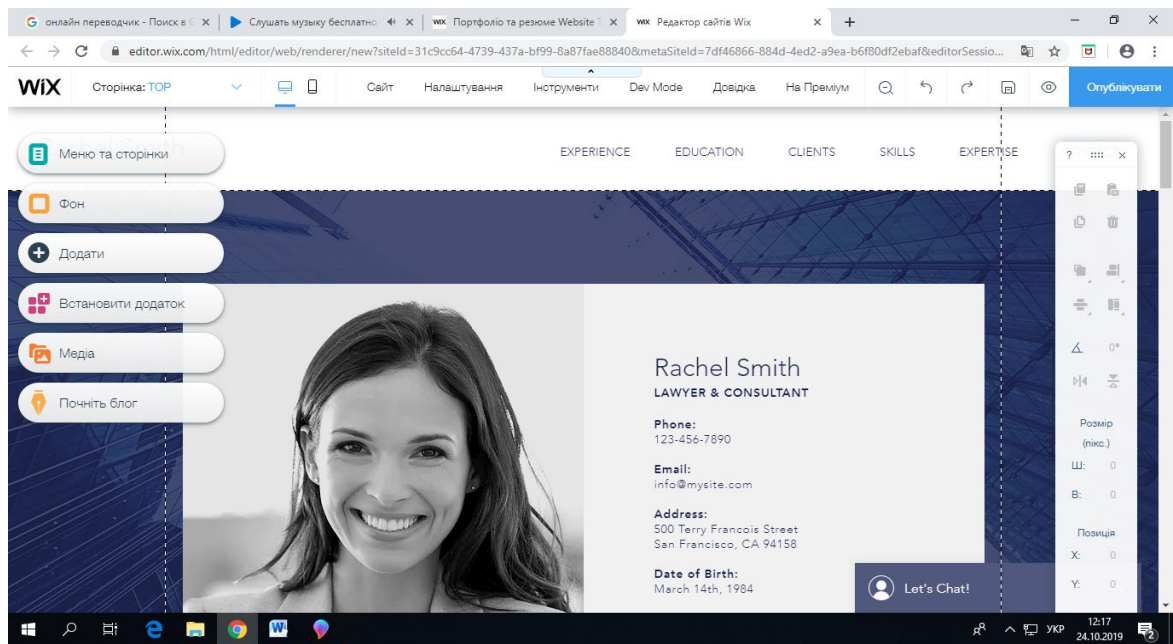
онлайн переводчик - Поиск в
Слушать музыку бесплатно
Портфоліо та резюме Website
Редактор сайтів Wix

editor.wix.com/html/editor/web/renderer/new?siteId=31c9cc64-4739-437a-bf99-8a87fae88840&metaSiteId=7df46866-884d-4ed2-a9ea-b6f80df2ebaf&editorSessio...

WiX Сторінка: TOP Сайт Налаштування Інструменти Dev Mode Довідка На Преміум Опублікувати

Меню та сторінки
Фон
Додати
Встановити додаток
Медіа
Почніть блог

EXPERIENCE EDUCATION CLIENTS SKILLS EXPERTISE

Rachel Smith
LAWYER & CONSULTANT

Phone:
123-456-7890

Email:
info@mysite.com

Address:
500 Terry Francois Street
San Francisco, CA 94158

Date of Birth:
March 14th, 1984

Let's Chat!

0°
Розмір (пікс.)
Ш: 0
В: 0
Позиція
X: 0
Y: 0

УКР 12:17 24.10.2019